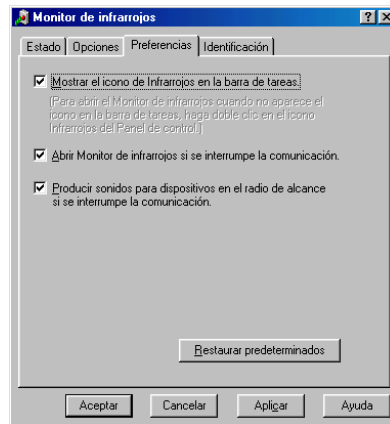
Monitor de infrarrojos

? ×

Estado | Opciones | Preferencias | Identificación

☑ Mostrar el icono de Infrarrojos en la barra de tareas.

(Para abrir el Monitor de infrarrojos cuando no aparece el icono en la barra de tareas, haga doble clic en el icono Infrarrojos del Panel de control.)

☑ Abrir Monitor de infrarrojos si se interrumpe la comunicación.

☑ Producir sonidos para dispositivos en el radio de alcance si se interrumpe la comunicación.

Restaurar predeterminados

Aceptar | Cancelar | Aplicar | Ayuda